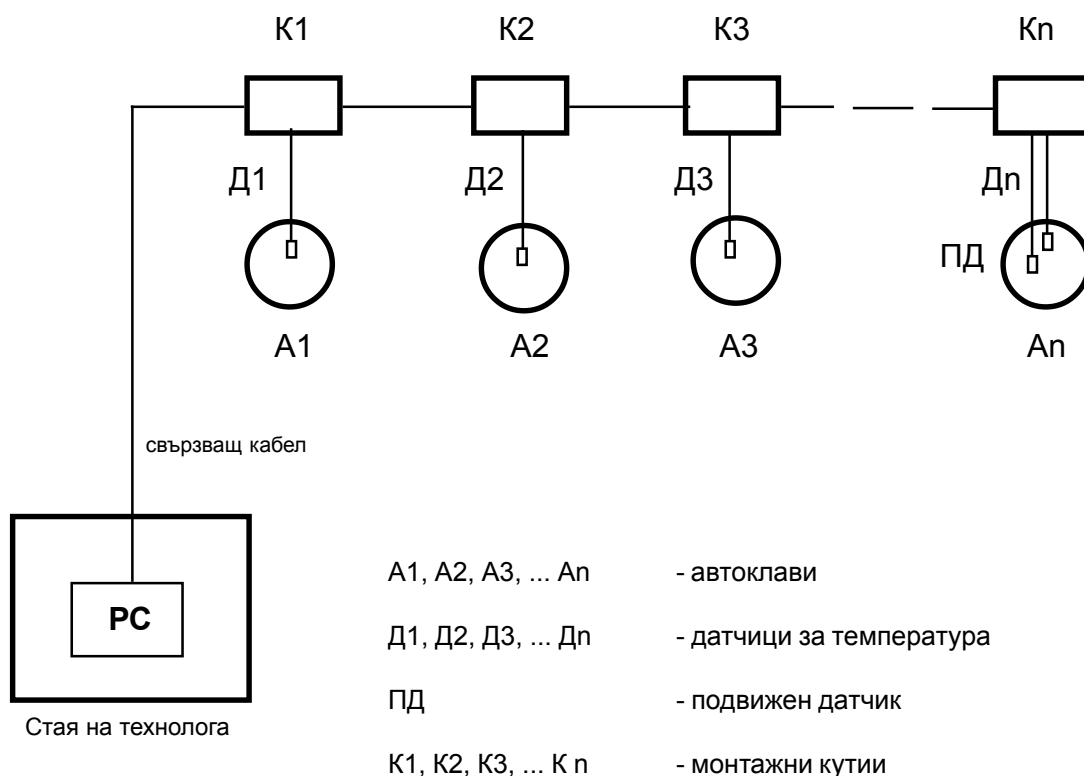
К1 К2 К3 Кn

Д1 Д2 Д3 Дn

ПД

А1 А2 А3 Аn

свързващ кабел

PC

Стая на технолога

А1, А2, А3, ... Аn - автоклави

Д1, Д2, Д3, ... Дn - датчици за температура

ПД - подвижен датчик

К1, К2, К3, ... К n - монтажни кутии